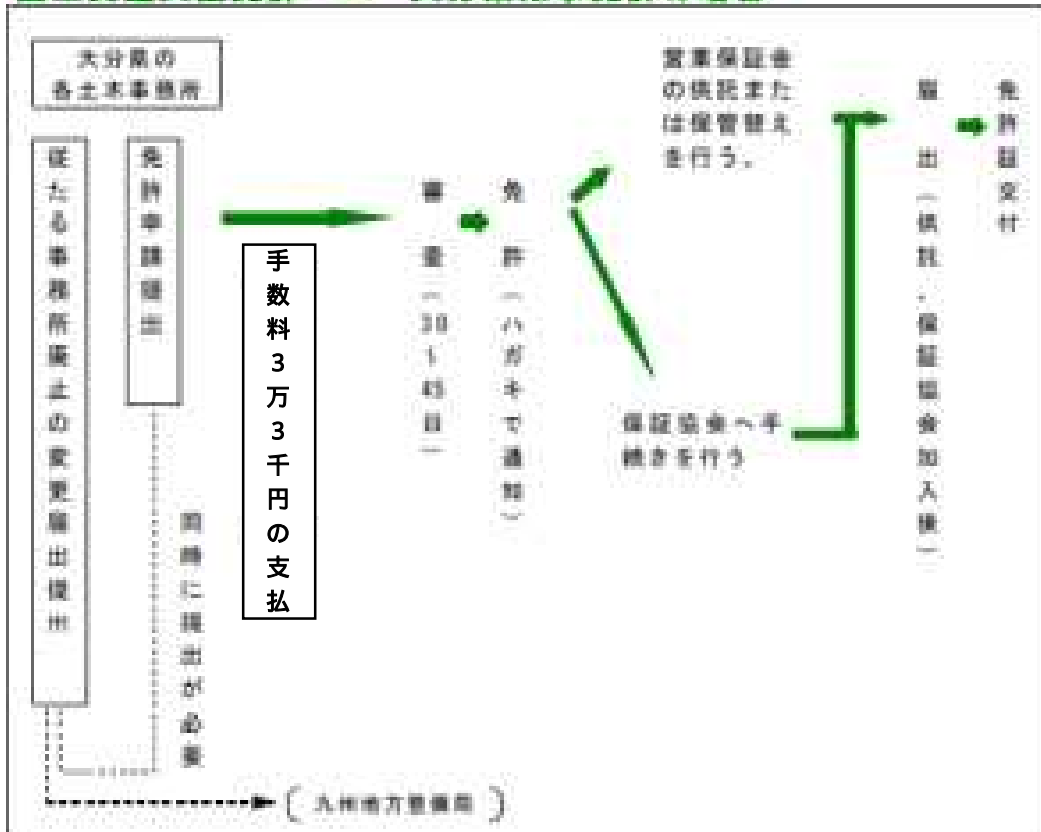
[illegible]

大分県の各土木事務所

従たる事務所廃止の変更届出提出

免許申請提出

手数料3万3千円の支払

同時に提出が必要

審査（30～45日）

免許（ハガキで通知）

営業保証金の供託または保管替えを行う。

保証協会へ手続きを行う

届出（供託、保証協会加入後）

免許証交付

（九州地方整備局）